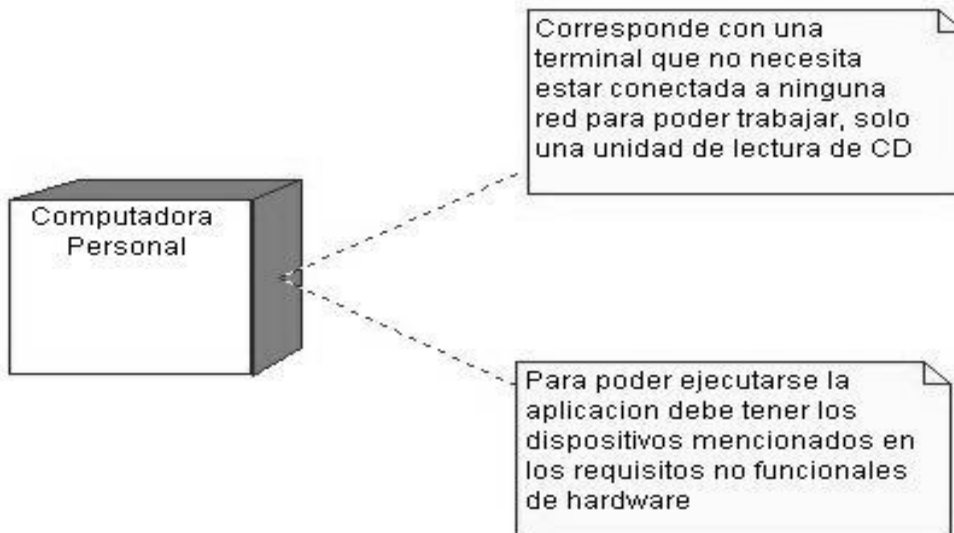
Corresponde con una terminal que no necesita estar conectada a ninguna red para poder trabajar, solo una unidad de lectura de CD

Computadora Personal

Para poder ejecutarse la aplicacion debe tener los dispositivos mencionados en los requisitos no funcionales de hardware